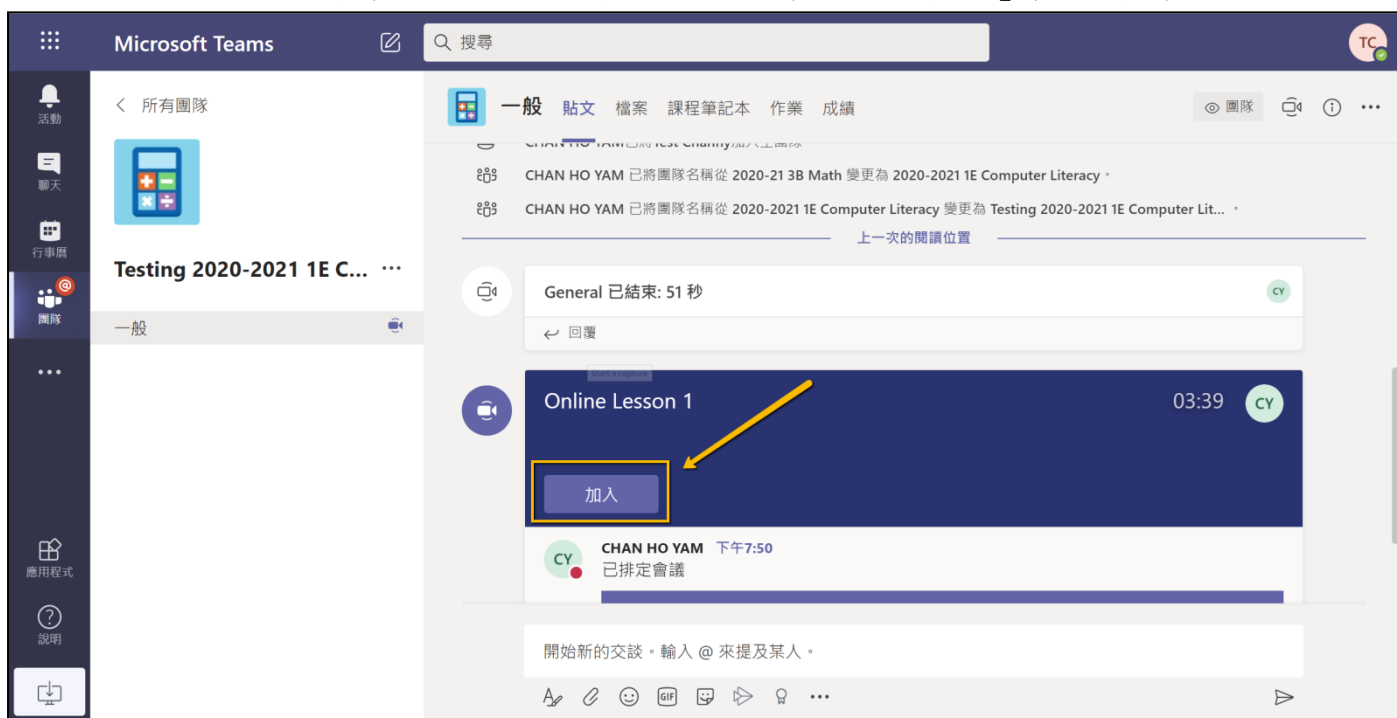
Microsoft Teams

搜尋

TC

活動

聊天

行事曆

團隊

應用程式

說明

< 所有團隊

Testing 2020-2021 1E C... ···

一般

一般 貼文 檔案 課程筆記本 作業 成績

團隊

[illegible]

CHAN HO YAM 已將團隊名稱從 2020-21 3B Math 變更為 2020-2021 1E Computer Literacy。

CHAN HO YAM 已將團隊名稱從 2020-2021 1E Computer Literacy 變更為 Testing 2020-2021 1E Computer Lit... 。

上一次的閱讀位置

General 已結束: 51 秒

CY

回覆

Online Lesson 1

03:39

CY

加入

CY

CHAN HO YAM 下午7:50

已排定會議

開始新的交談。輸入 @ 來提及某人。